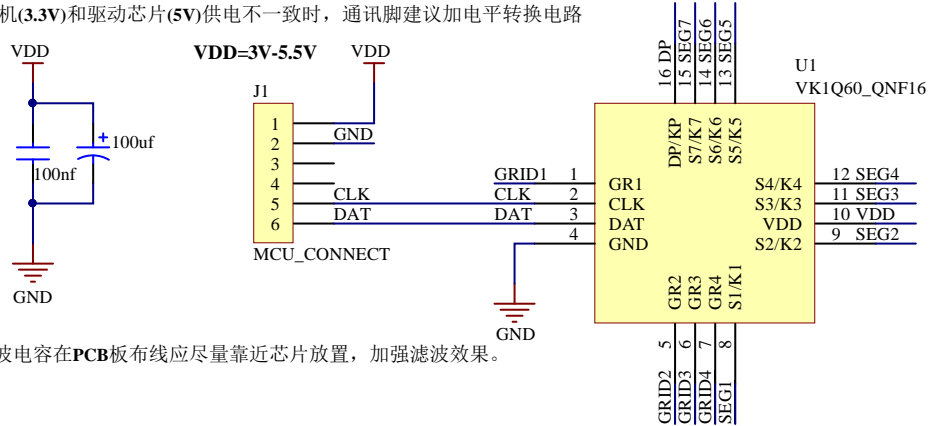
机(3.3V)和驱动芯片(5V)供电不一致时，通讯脚建议加电平转换电路

VDD

100uf

100nf

GND

VDD=3V-5.5V

VDD

J1

1
2
3
4
5
6

GND

CLK

DAT

MCU_CONNECT

16 DP
15 SEG7
14 SEG6
13 SEG5

U1
VK1Q60_QNF16

DP/KP
S7/K7
S6/K6
S5/K5

GRID1 1
CLK 2
DAT 3
4

GR1
CLK
DAT
GND

S4/K4
S3/K3
VDD
S2/K2

12 SEG4
11 SEG3
10 VDD
9 SEG2

GR2
GR3
GR4
S1/K1

GND

5 GRID2
6 GRID3
7 GRID4
8 SEG1

波电容在PCB板布线应尽量靠近芯片放置，加强滤波效果。